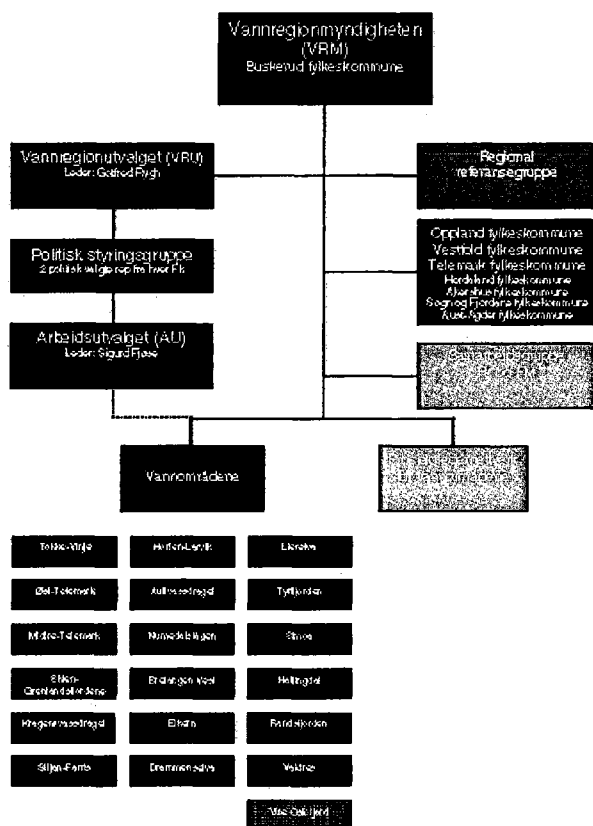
Vannregionmyndigheten (VRM)
Buskerud fylkeskommune

Vannregionutvalget (VRU)
Leder: Gotfred Rygh

Regional referansegruppe

Politisk styringsgruppe
2 politisk valgte rep fra hver FK

Oppland fylkeskommune
Vestfold fylkeskommune
Telemark fylkeskommune
Hordaland fylkeskommune
Akershus fylkeskommune
Sogn og Fjordane fylkeskommune
Aust-Agder fylkeskommune

Arbeidsutvalget (AU)
Leder: Sigurd Fjøse

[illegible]

Vannområdene

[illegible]

Tokke-Vinje
Hardin-Lardal
Eikeren
Øst-Telemark
Aulivassdraget
Tyrifjorden
Midtre-Telemark
Numedalslågen
Sinne
Siljan-Grenlandsfjordene
Brufangen Vest
Holtingdal
Kragerøvassdraget
Ebern
Randsfjorden
Siljan-Farris
Drammenselva
Vekteln
Vest Oslofjord